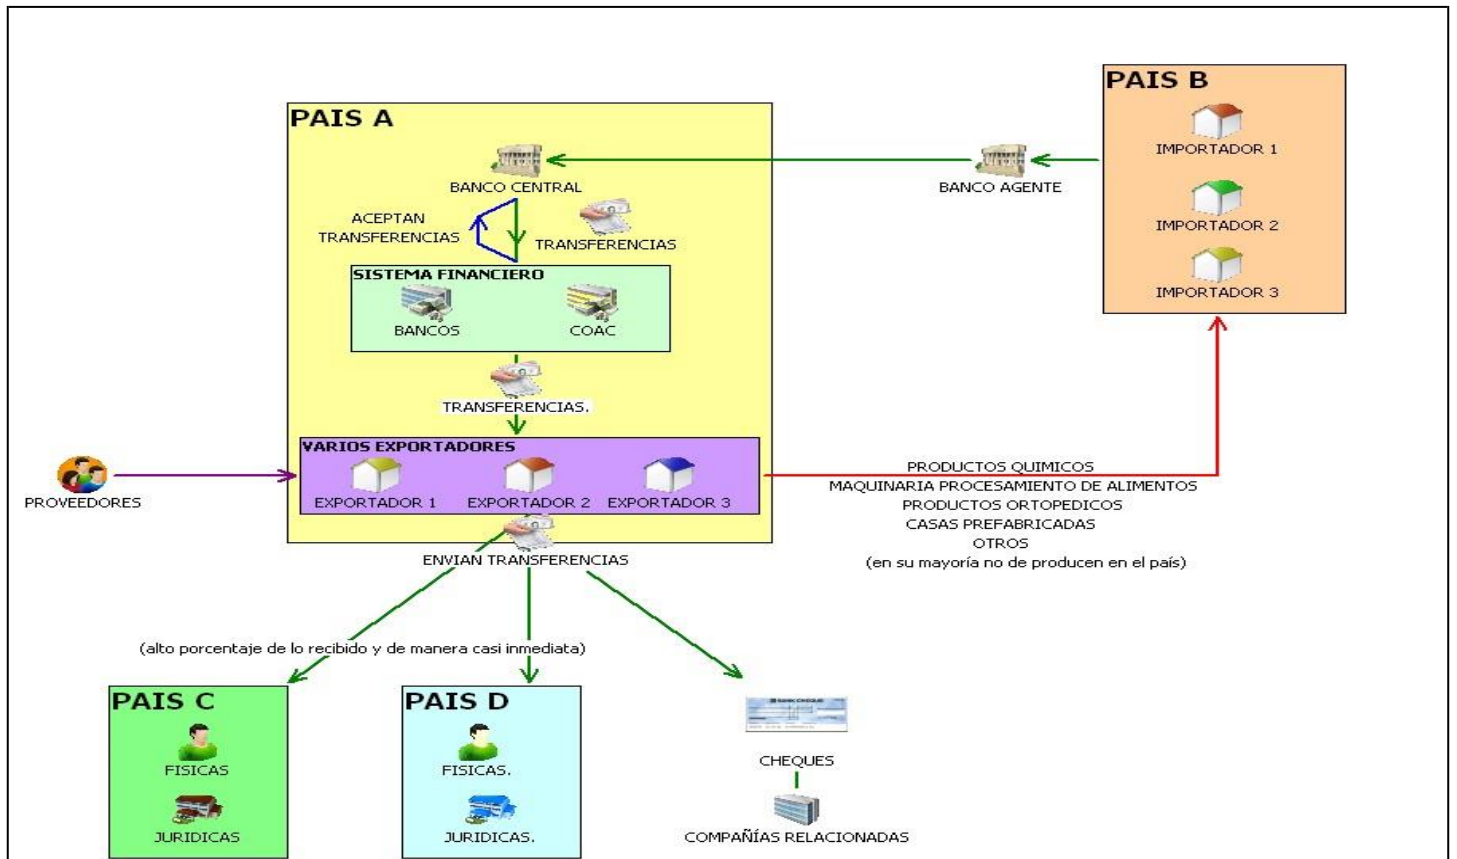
PAIS A

BANCO CENTRAL

ACEPTAN TRANSFERENCIAS

TRANSFERENCIAS

SISTEMA FINANCIERO

BANCOS

COAC

TRANSFERENCIAS.

VARIOS EXPORTADORES

EXPORTADOR 1

EXPORTADOR 2

EXPORTADOR 3

PROVEEDORES

ENVIAN TRANSFERENCIAS

PAIS B

IMPORTADOR 1

IMPORTADOR 2

IMPORTADOR 3

BANCO AGENTE

PRODUCTOS QUIMICOS
MAQUINARIA PROCESAMIENTO DE ALIMENTOS
PRODUCTOS ORTOPEDICOS
CASAS PREFABRICADAS
OTROS
(en su mayoría no de producen en el país)

(alto porcentaje de lo recibido y de manera casi inmediata)

PAIS C

FISICAS

JURIDICAS

PAIS D

FISICAS.

JURIDICAS.

CHEQUES

COMPAÑÍAS RELACIONADAS